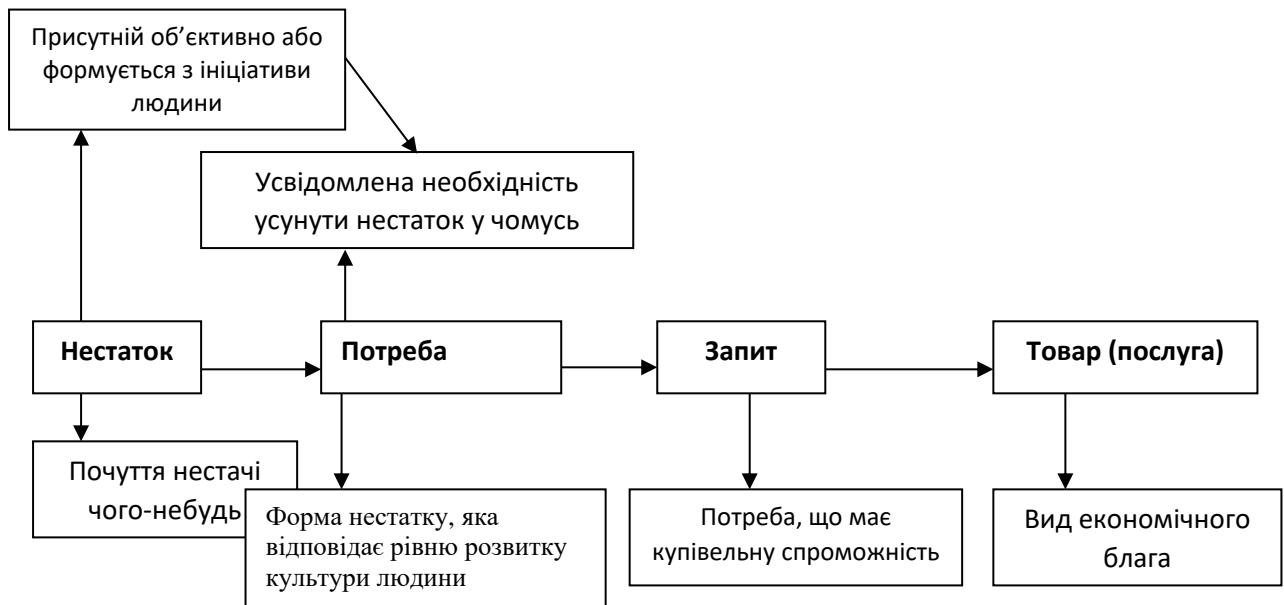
Присутній об'єктивно або формується з ініціативи людини

Усвідомлена необхідність усунути нестаток у чомусь

Нестаток

Потреба

Запит

Товар (послуга)

Почуття нестачі чого-небудь

Форма нестатку, яка відповідає рівню розвитку культури людини

Потреба, що має купівельну спроможність

Вид економічного блага